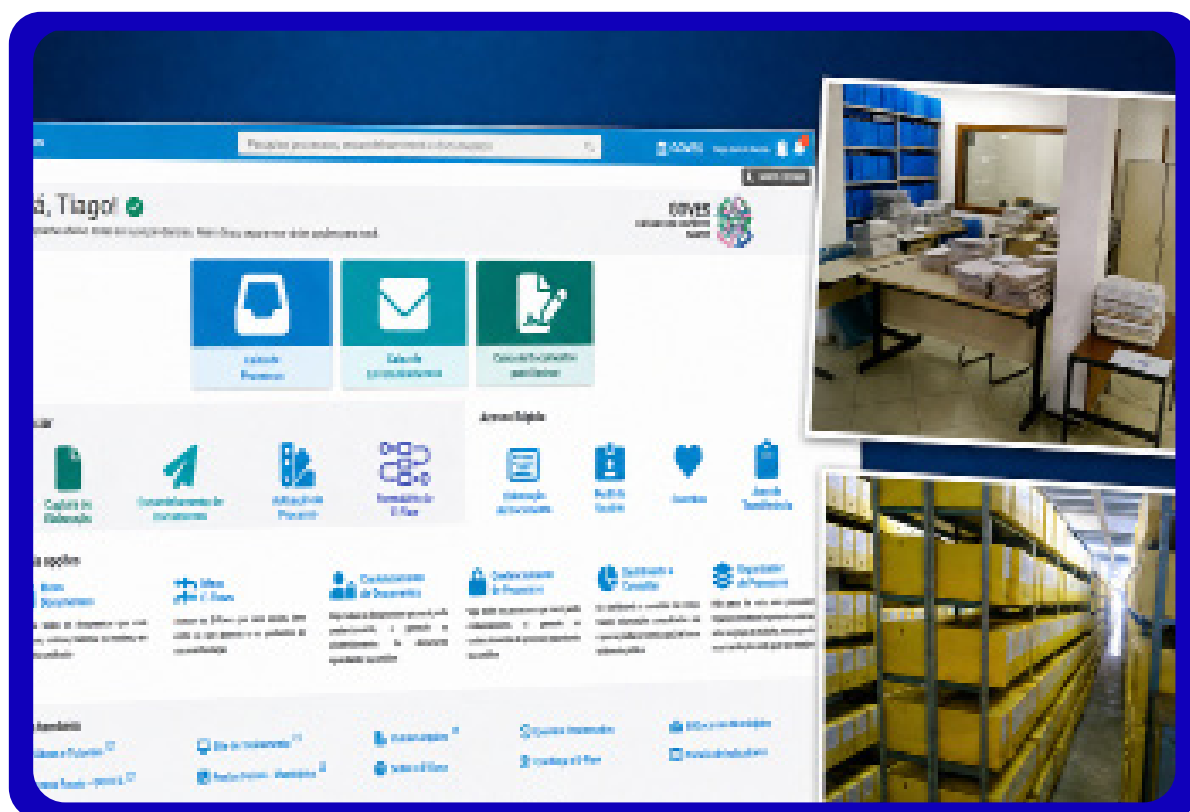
lá, Tiago!

Caixa de Processos

Caixa de Documentos

Acesso Rápido

Capturar Documentos

Encaminhamento de Documentos

Autuação de Processo

Acesso Tecnológico

Mais opções

Documentos

Eflows

Assinatura de Documentos

Desarquivamento de Processos

Arquivamento e Consulta

Organização de Processos

Veja também